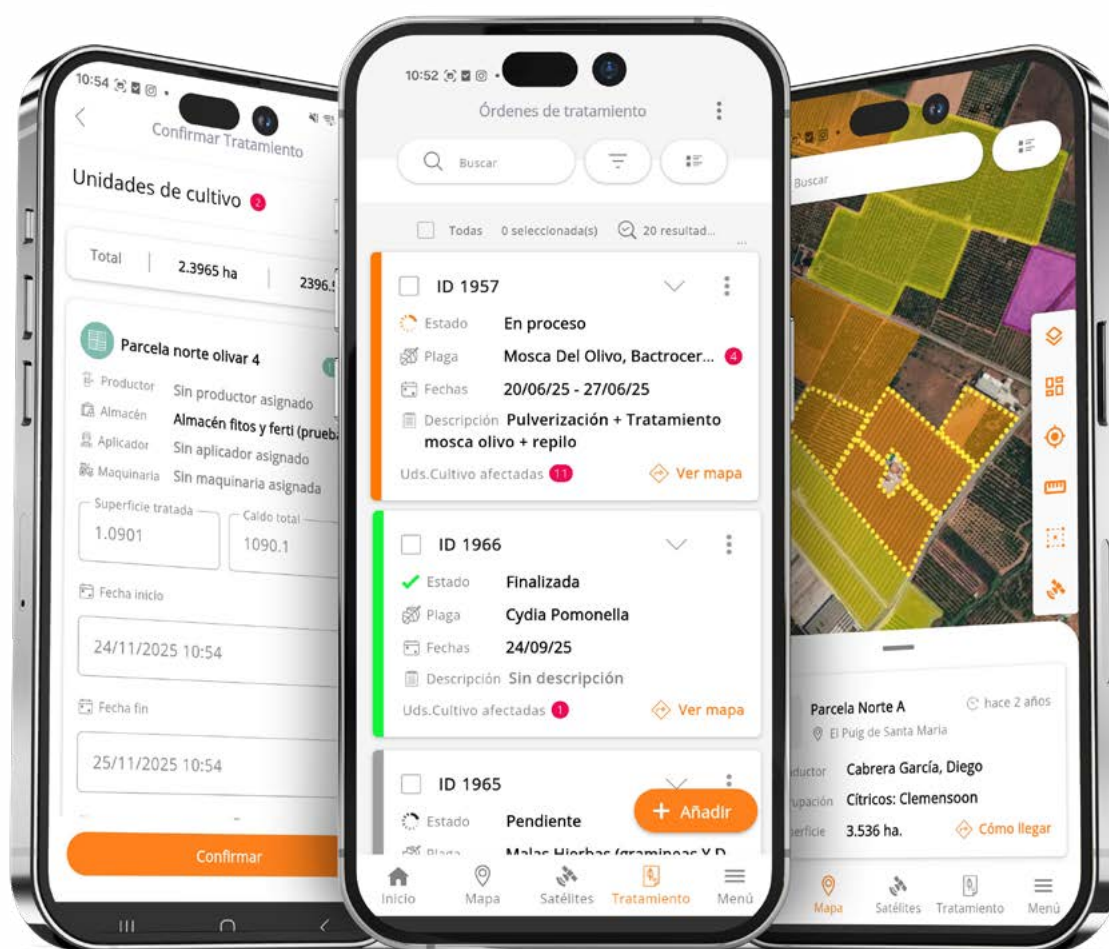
10:54

Confirmar Tratamiento

Unidades de cultivo 2

Total | 2.3965 ha | 2396.

Parcela norte olivar 4

Productor Sin productor asignado
Almacén Almacén fitos y ferti (prueb
Aplicador Sin aplicador asignado
Maquinaria Sin maquinaria asignada

Superficie tratada 1.0901
Caldo total 1090.1

Fecha inicio
24/11/2025 10:54

Fecha fin
25/11/2025 10:54

Confirmar

10:52

Órdenes de tratamiento

Buscar

Todas 0 seleccionada(s) 20 resultad...

ID 1957
Estado En proceso
Plaga Mosca Del Olivo, Bactrocer... 4
Fechas 20/06/25 - 27/06/25
Descripción Pulverización + Tratamiento mosca olivo + repilo
Uds.Cultivo afectadas 11 Ver mapa

ID 1966
Estado Finalizada
Plaga Cydia Pomonella
Fechas 24/09/25
Descripción Sin descripción
Uds.Cultivo afectadas 1 Ver mapa

ID 1965
Estado Pendiente
Plaga Malas Hierbas (gramineas Y D

+ Añadir

Inicio Mapa Satélites Tratamiento Menú

Buscar

Parcela Norte A
hace 2 años
El Puig de Santa Maria
ductor Cabrera García, Diego
upación Cítricos: Clemensoon
erficie 3.536 ha.
Cómo llegar

Mapa Satélites Tratamiento Menú